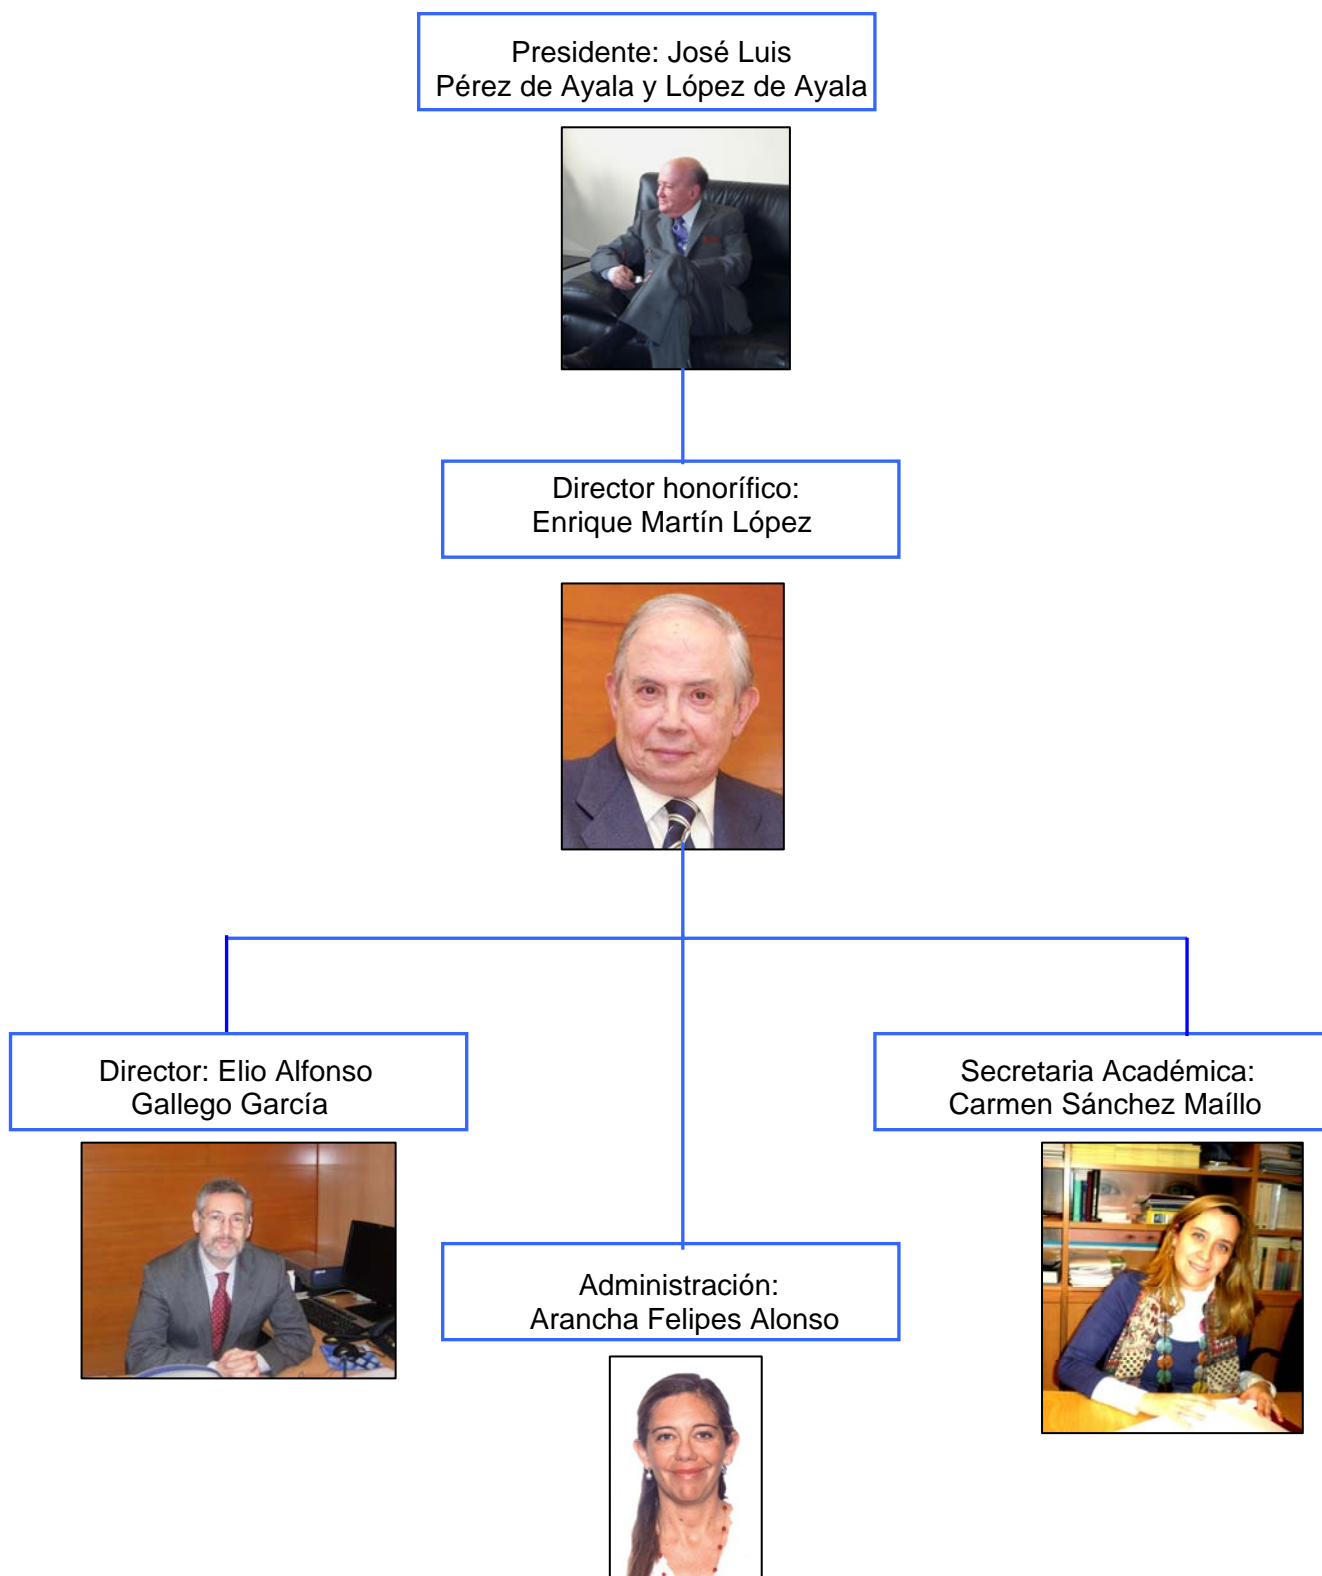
Presidente: José Luis Pérez de Ayala y López de Ayala

Director honorífico: Enrique Martín López

Director: Elio Alfonso Gallego García

Secretaria Académica: Carmen Sánchez Maíllo

Administración: Arancha Felipes Alonso